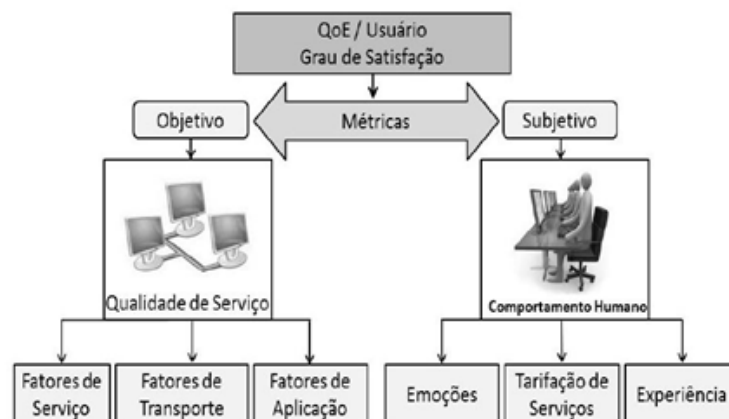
QoE / Usuário
Grau de Satisfação

Objetivo

Métricas

Subjetivo

Qualidade de Serviço

Comportamento Humano

Fatores de Serviço

Fatores de Transporte

Fatores de Aplicação

Emoções

Tarifação de Serviços

Experiência